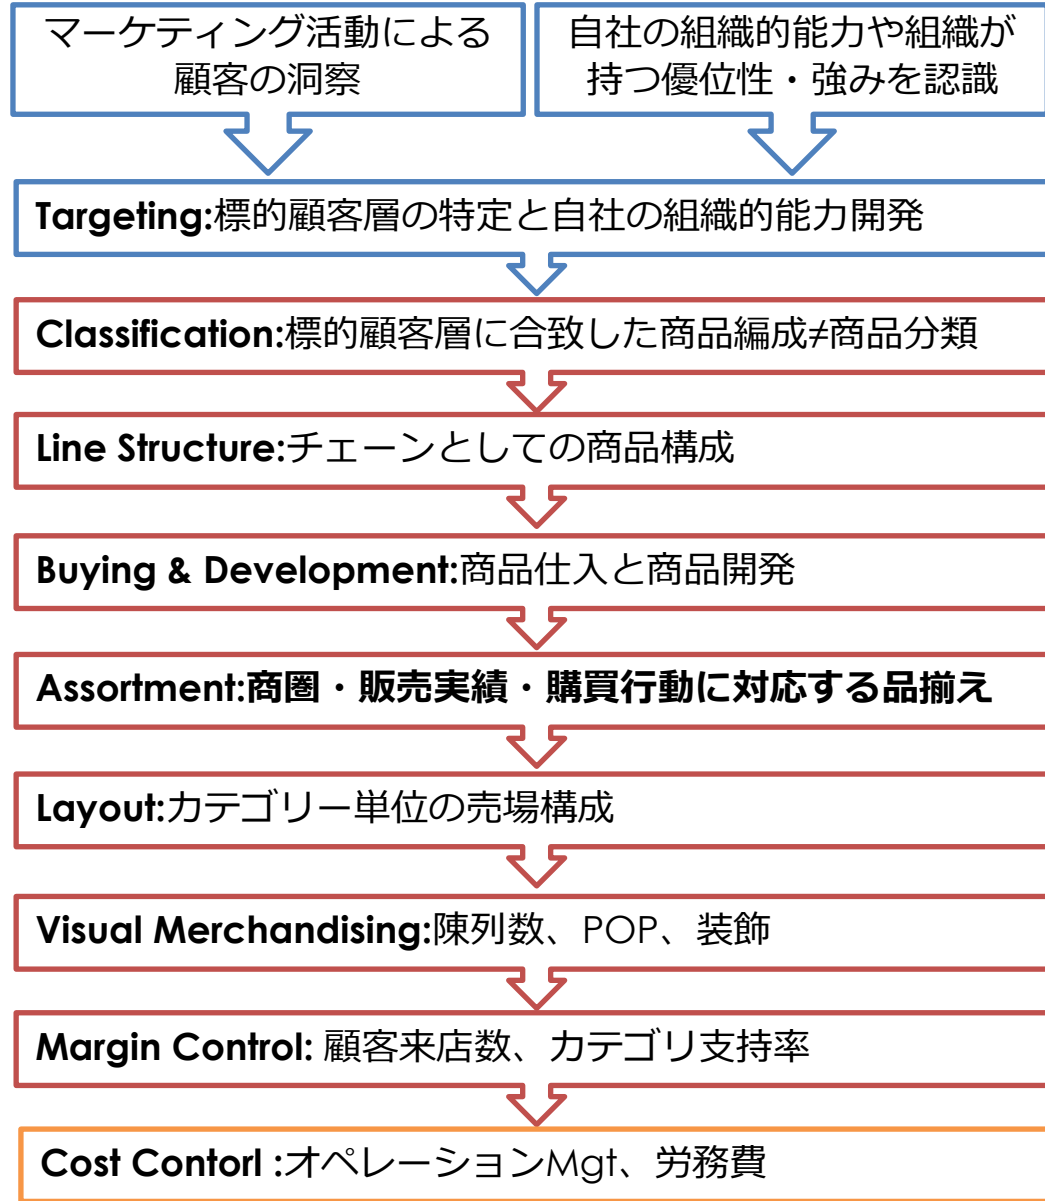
マーケティング活動による顧客の洞察

自社の組織的能力や組織が持つ優位性・強みを認識

Targeting:標的顧客層の特定と自社の組織的能力開発

Classification:標的顧客層に合致した商品編成≠商品分類

Line Structure:チェーンとしての商品構成

Buying & Development:商品仕入と商品開発

Assortment:商圏・販売実績・購買行動に対応する品揃え

Layout:カテゴリー単位の売場構成

Visual Merchandising:陳列数、POP、装飾

Margin Control: 顧客来店数、カテゴリ支持率

Cost Contorl :オペレーションMgt、労務費